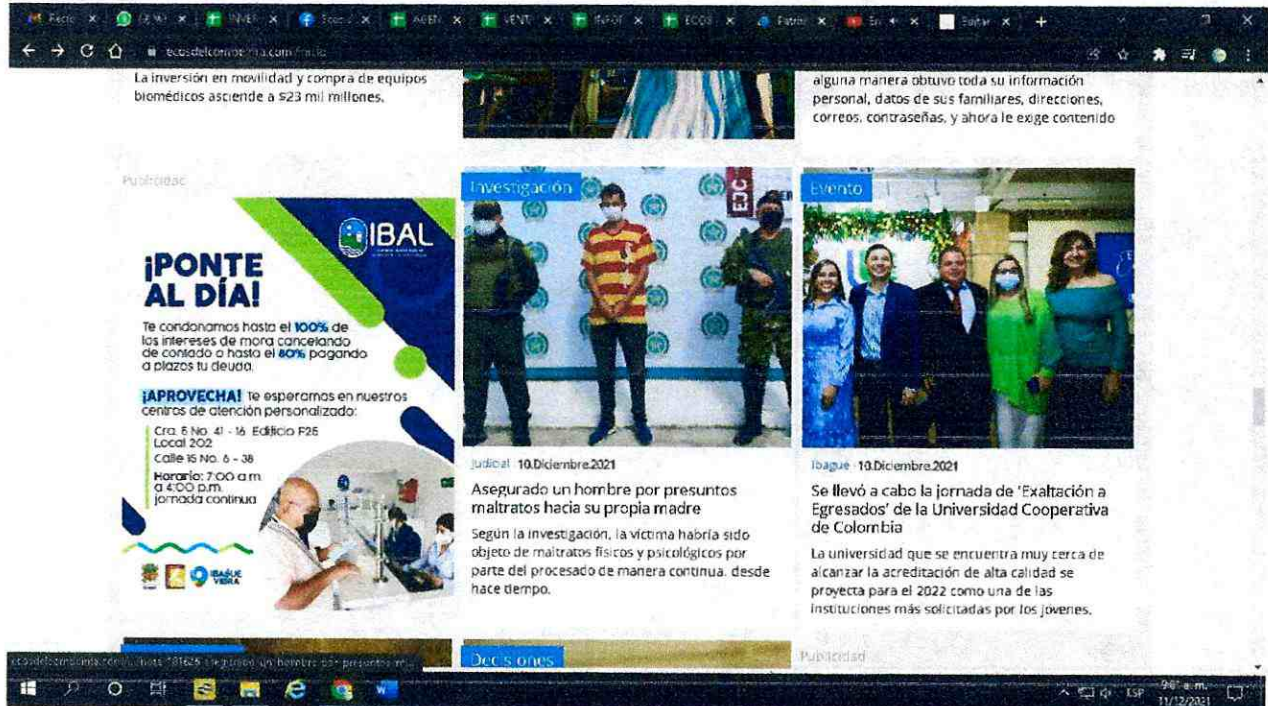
Recib × GENA × INVEI × Econ × AGEN × VENT × INFOI × ECOS × Patri × En × Editar × +

ecosdelcombeima.com/inicio

La inversión en movilidad y compra de equipos biomédicos asciende a $23 mil millones.

alguna manera obtuvo toda su información personal, datos de sus familiares, direcciones, correos, contraseñas, y ahora le exige contenido

Publicidad

IBAL

¡PONTE AL DÍA!

Te condonamos hasta el 100% de los intereses de mora cancelando de contado o hasta el 80% pagando a plazos tu deuda.

¡APROVECHA! Te esperamos en nuestros centros de atención personalizado:

Cra. 5 No. 41 - 16 Edificio F25 Local 202

Calle 15 No. 6 - 38

Horario: 7:00 a.m. a 4:00 p.m. jornada continua

Ibagué Vibra

Investigación

EJC

Judicial 10.Diciembre.2021

Asegurado un hombre por presuntos maltratos hacia su propia madre

Según la investigación, la víctima habría sido objeto de maltratos físicos y psicológicos por parte del procesado de manera continua, desde hace tiempo.

Evento

Ibague 10.Diciembre.2021

Se llevó a cabo la jornada de 'Exaltación a Egresados' de la Universidad Cooperativa de Colombia

La universidad que se encuentra muy cerca de alcanzar la acreditación de alta calidad se proyecta para el 2022 como una de las instituciones más solicitadas por los jóvenes.

Decisiones

Publicidad

ecosdelcombeima.com/noticias/181626-asegurado-un-hombre-por-presuntos-m...

ESP 9:41 a.m. 11/12/2021